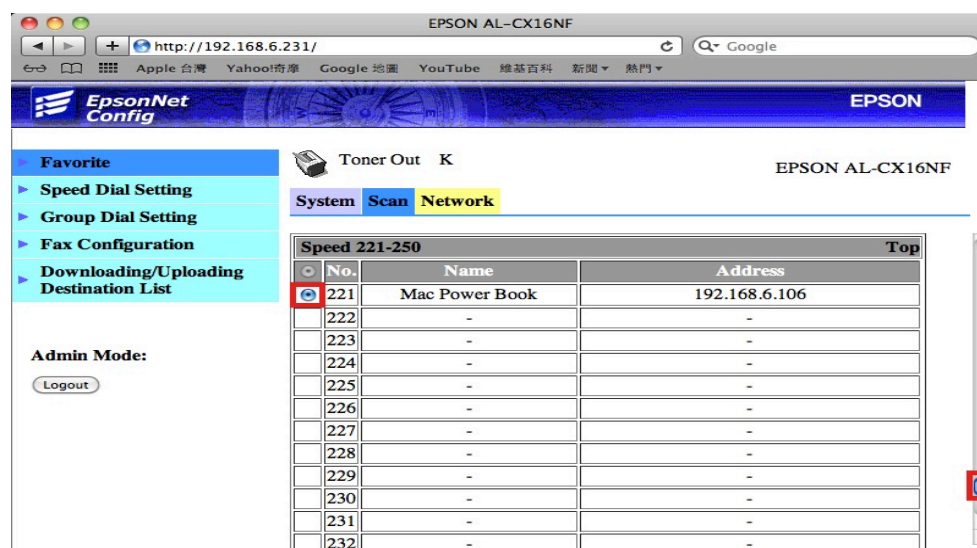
EPSON AL-CX16NF

http://192.168.6.231/

Google

Apple 台灣 Yahoo!奇摩 Google 地圖 YouTube 維基百科 新聞 ▾ 熱門 ▾

EpsonNet Config

EPSON

Favorite

Speed Dial Setting

Group Dial Setting

Fax Configuration

Downloading/Uploading Destination List

Admin Mode:

Logout

Toner Out K

EPSON AL-CX16NF

System Scan Network

| Speed 221-250 | | | Top |
|---|---|---|---|
| | No. | Name | Address |
| ⦿ | 221 | Mac Power Book | 192.168.6.106 |
| | 222 | - | - |
| | 223 | - | - |
| | 224 | - | - |
| | 225 | - | - |
| | 226 | - | - |
| | 227 | - | - |
| | 228 | - | - |
| | 229 | - | - |
| | 230 | - | - |
| | 231 | - | - |
| | 232 | - | - |